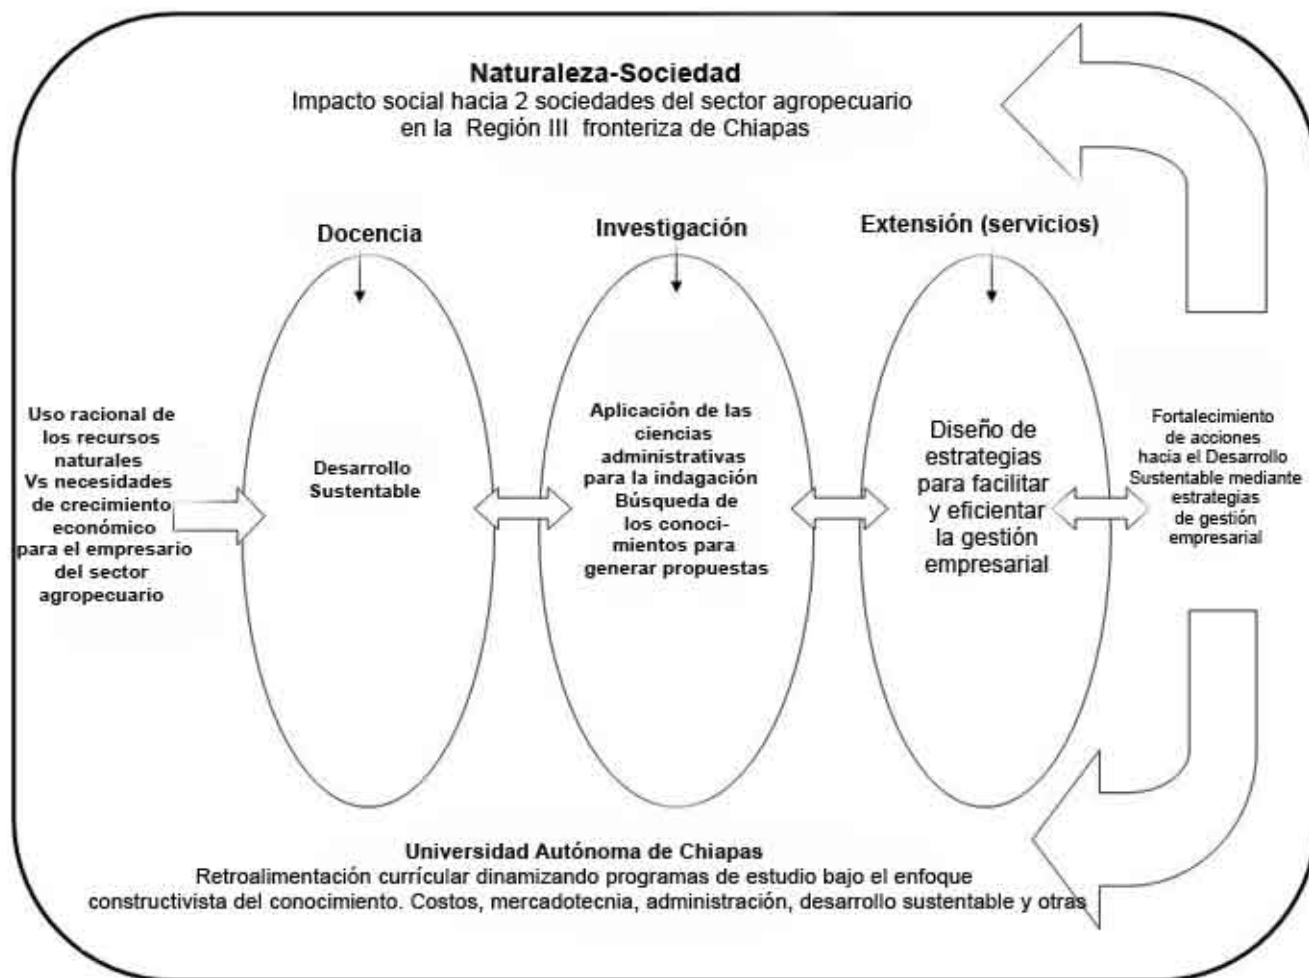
Naturaleza-Sociedad
Impacto social hacia 2 sociedades del sector agropecuario en la Región III fronteriza de Chiapas

Docencia

Investigación

Extensión (servicios)

Uso racional de los recursos naturales Vs necesidades de crecimiento económico para el empresario del sector agropecuario

Desarrollo Sustentable

Aplicación de las ciencias administrativas para la indagación Búsqueda de los conocimientos para generar propuestas

Diseño de estrategias para facilitar y eficientar la gestión empresarial

Fortalecimiento de acciones hacia el Desarrollo Sustentable mediante estrategias de gestión empresarial

Universidad Autónoma de Chiapas
Retroalimentación currícular dinamizando programas de estudio bajo el enfoque constructivista del conocimiento. Costos, mercadotecnia, administración, desarrollo sustentable y otras